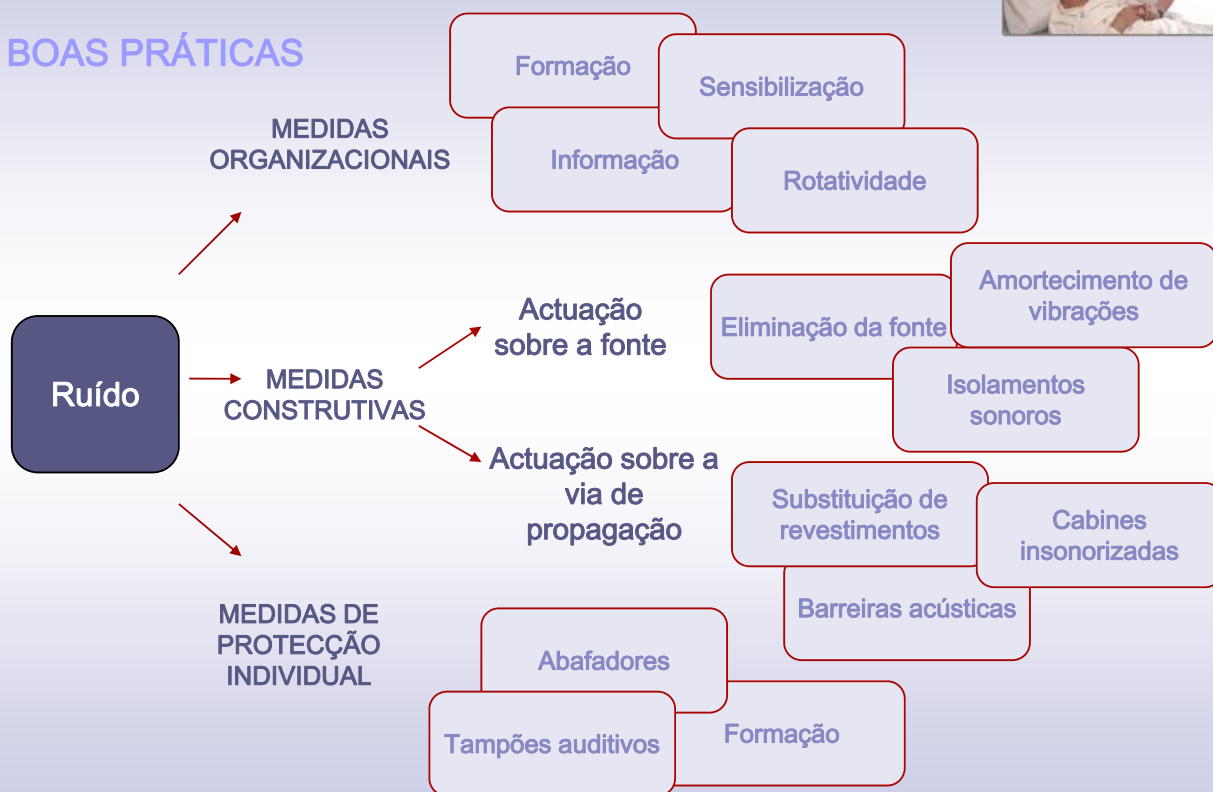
BOAS PRÁTICAS

Ruído

MEDIDAS ORGANIZACIONAIS

Formação

Sensibilização

Informação

Rotatividade

MEDIDAS CONSTRUTIVAS

Actuação sobre a fonte

Eliminação da fonte

Amortecimento de vibrações

Isolamentos sonoros

Actuação sobre a via de propagação

Substituição de revestimentos

Cabines insonorizadas

Barreiras acústicas

MEDIDAS DE PROTECÇÃO INDIVIDUAL

Abafadores

Tampões auditivos

Formação